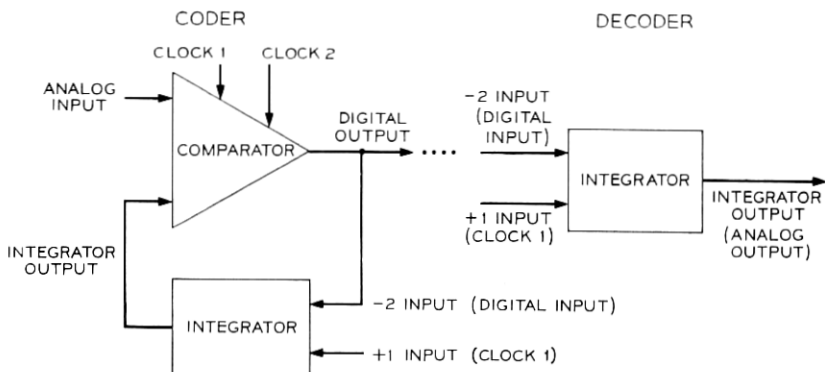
CODER

DECODER

CLOCK 1

CLOCK 2

ANALOG INPUT

COMPARATOR

DIGITAL OUTPUT

−2 INPUT (DIGITAL INPUT)

INTEGRATOR

+1 INPUT (CLOCK 1)

INTEGRATOR OUTPUT (ANALOG OUTPUT)

INTEGRATOR OUTPUT

−2 INPUT (DIGITAL INPUT)

INTEGRATOR

+1 INPUT (CLOCK 1)